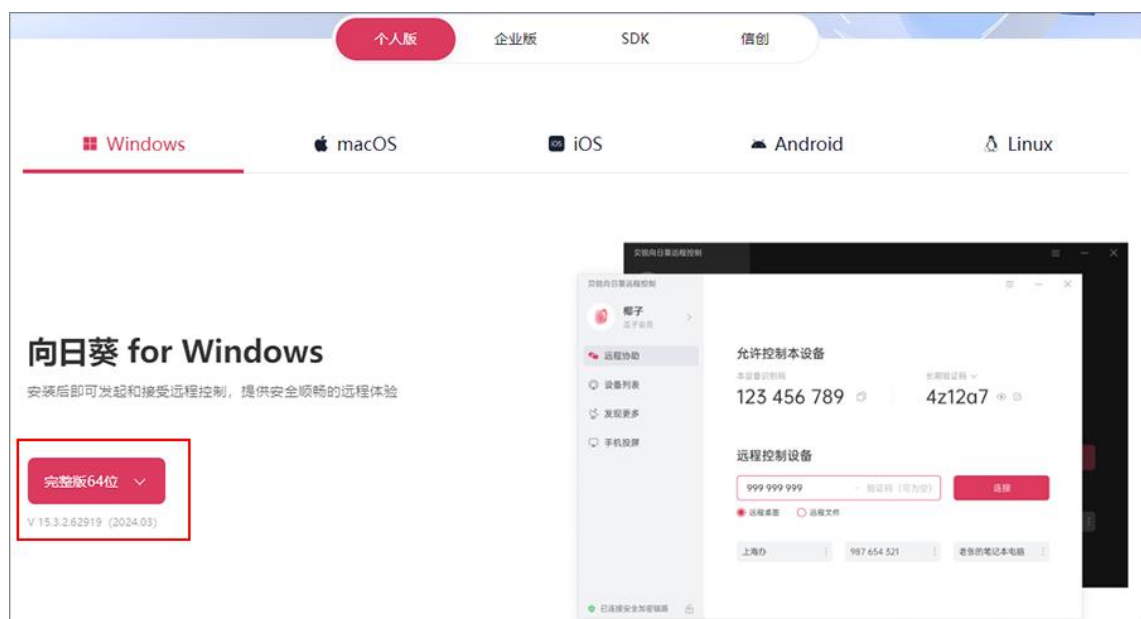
个人版 企业版 SDK 信创

Windows macOS iOS Android Linux

向日葵 for Windows

安装后即可发起和接受远程控制，提供安全顺畅的远程体验

完整版64位

V 15.3.2.62919 (2024.03)

贝锐向日葵远程控制

贝锐向日葵远程控制

椰子

高级会员

远程协助

设备列表

发现更多

手机投屏

允许控制本设备

本设备识别码

123 456 789

长期验证码

4z12a7

远程控制设备

999 999 999

验证码（可为空）

连接

远程桌面

远程文件

上海办

987 654 321

老张的笔记本电脑

已连接安全加密链路